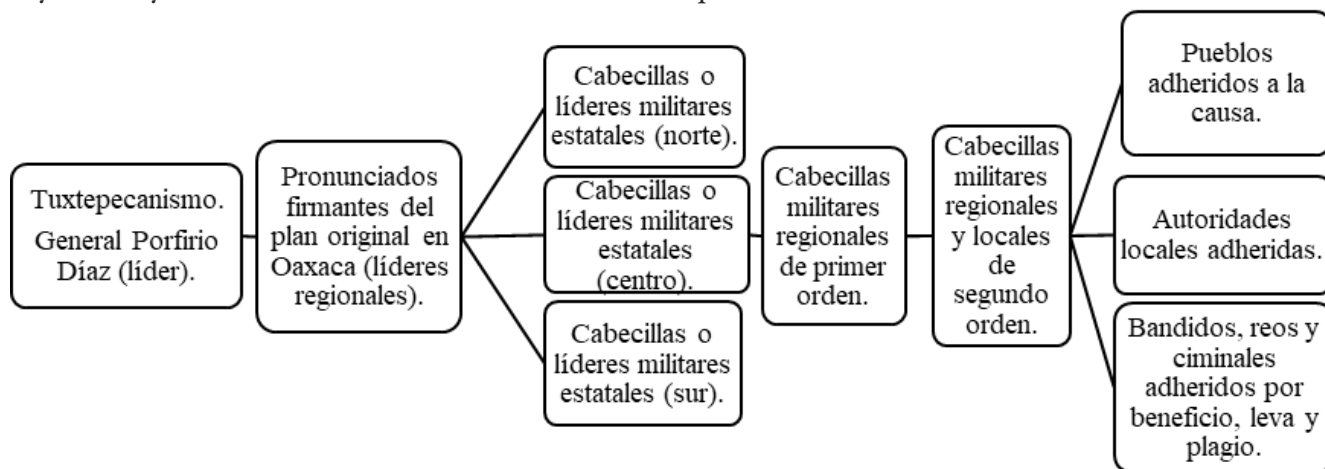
Tuxtepecanismo. General Porfirio Díaz (líder).

Pronunciados firmantes del plan original en Oaxaca (líderes regionales).

Cabecillas o líderes militares estatales (norte).

Cabecillas o líderes militares estatales (centro).

Cabecillas o líderes militares estatales (sur).

Cabecillas militares regionales de primer orden.

Cabecillas militares regionales y locales de segundo orden.

Pueblos adheridos a la causa.

Autoridades locales adheridas.

Bandidos, reos y ciminales adheridos por beneficio, leva y plagio.